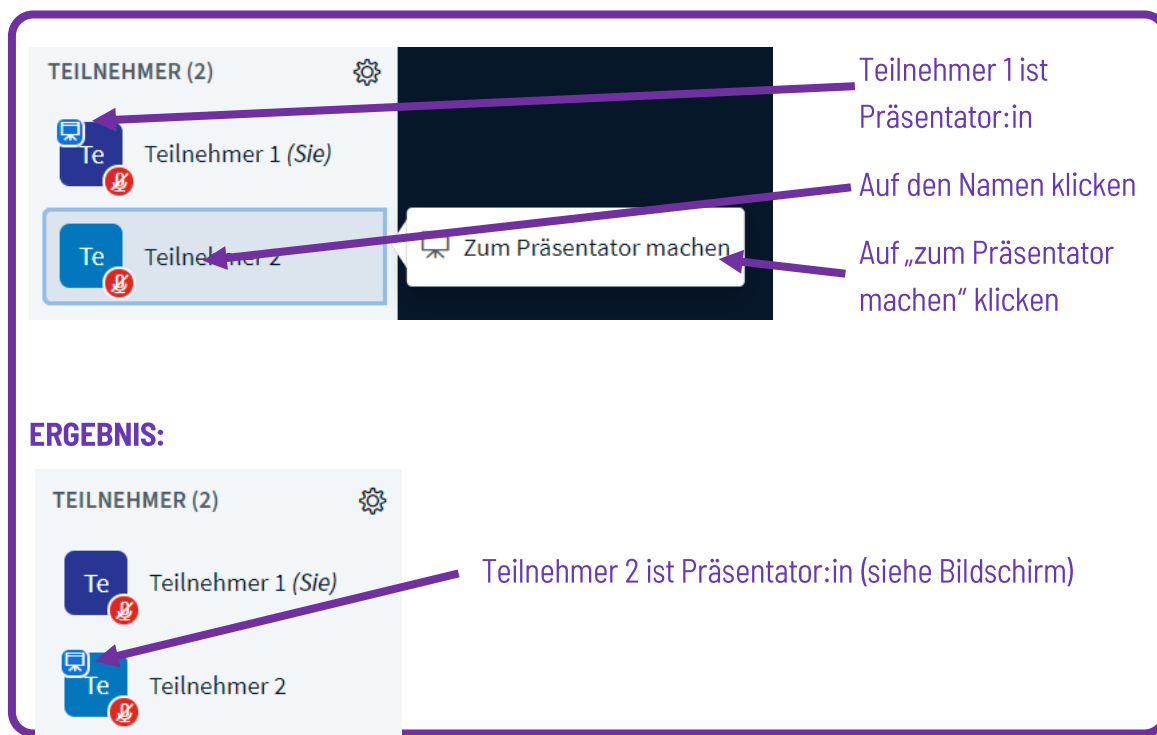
TEILNEHMER (2)

Te Teilnehmer 1 (Sie)

Te Teilnehmer 2

Zum Präsentator machen

Teilnehmer 1 ist Präsentator:in

Auf den Namen klicken

Auf „zum Präsentator machen“ klicken

ERGEBNIS:

TEILNEHMER (2)

Te Teilnehmer 1 (Sie)

Te Teilnehmer 2

Teilnehmer 2 ist Präsentator:in (siehe Bildschirm)